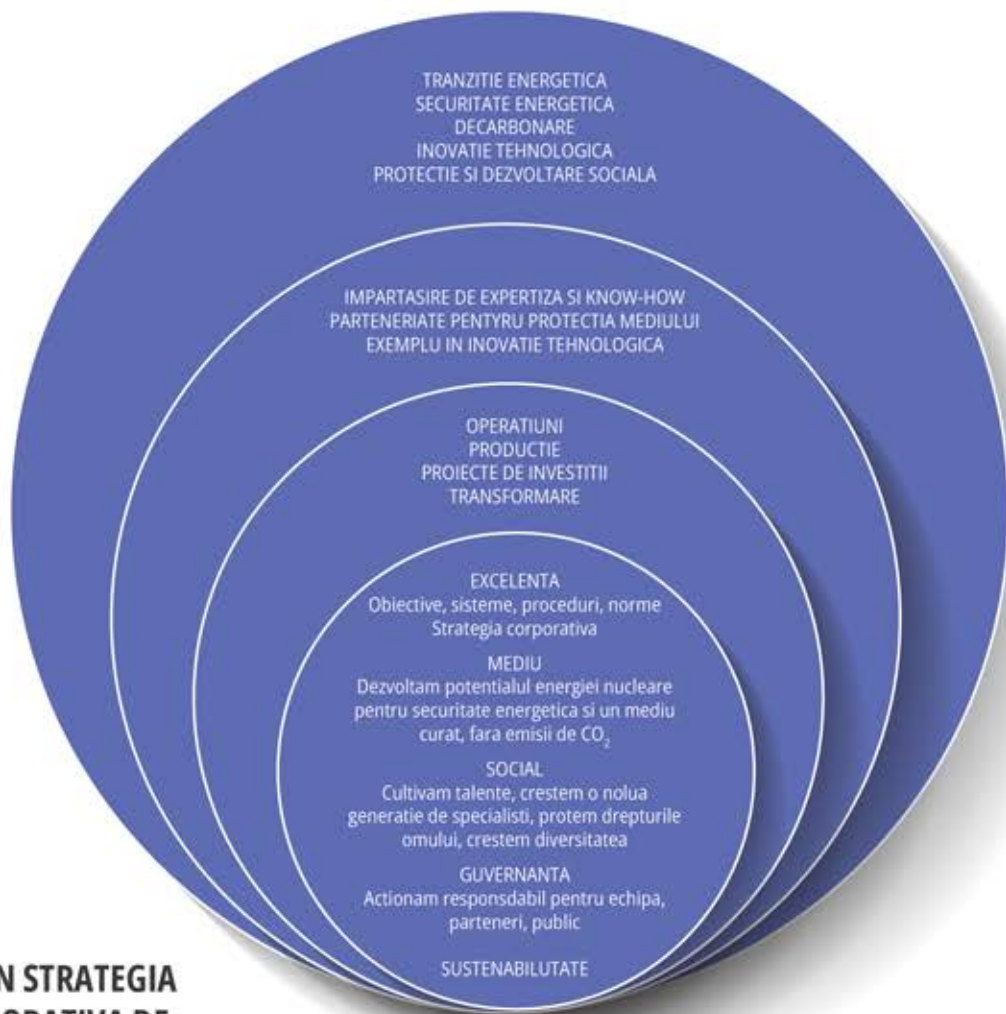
TRANZITIE ENERGETICA
SECURITATE ENERGETICA
DECARBONARE
INOVATIE TEHNOLOGICA
PROTECTIE SI DEZVOLTARE SOCIALA

IMPARTASIRE DE EXPERTIZA SI KNOW-HOW
PARTENERIATE PENTYRU PROTECTIA MEDIULUI
EXEMPLU IN INOVATIE TEHNOLOGICA

OPERATIUNI
PRODUCTIE
PROIECTE DE INVESTITII
TRANSFORMARE

EXCELENTA
Obiective, sisteme, proceduri, norme
Strategia corporativa

MEDIU
Dezvoltam potentialul energiei nucleare pentru securitate energetica si un mediu curat, fara emisii de $CO_2$

SOCIAL
Cultivam talente, crestem o nolua generatie de specialisti, protem drepturile omului, crestem diversitatea

GUVERNANTA
Actionam responsdabil pentru echipa, parteneri, public

SUSTENABILUTATE

N STRATEGIA
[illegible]ORATIVA DE